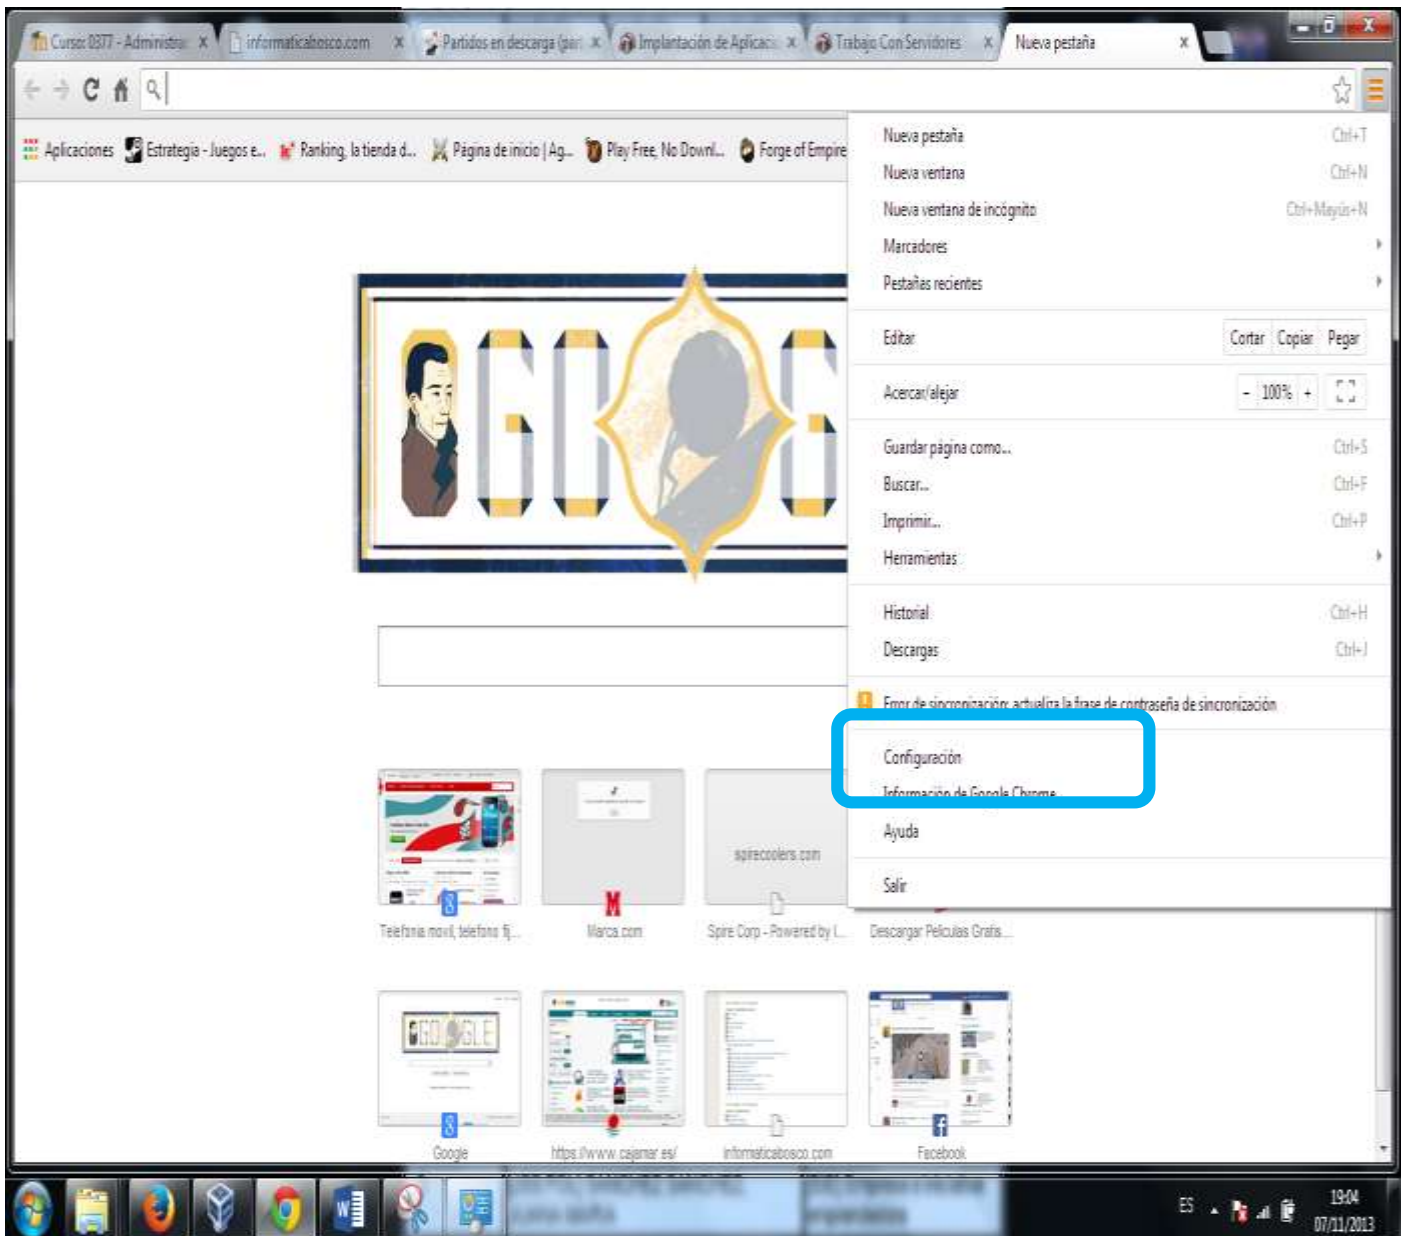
Curso 0377 - Administra x | informaticabosco.com x | Partidos en descarga (par x | Implantación de Aplicac x | Trabajo Con Servidores x | Nueva pestaña x

Aplicaciones | Estrategia - Juegos e... | Ranking, la tienda d... | Página de inicio | Ag... | Play Free, No Downl... | Forge of Empire

Nueva pestaña Ctrl+T
Nueva ventana Ctrl+N
Nueva ventana de incógnito Ctrl+Mayús+N
Marcadores
Pestañas recientes

Editar Cortar Copiar Pegar

Acercar/alejar - 100% +

Guardar página como... Ctrl+S
Buscar... Ctrl+F
Imprimir... Ctrl+P
Herramientas

Historial Ctrl+H
Descargas Ctrl+J

Error de sincronización: actualiza la frase de contraseña de sincronización

Configuración
Información de Google Chrome
Ayuda

Salir

spirecoolers.com

Telefonía movil, telefono fij... | Marca.com | Spire Corp - Powered by I... | Descargar Peliculas Gratis...

Google | https://www.cajamar.es/ | informaticabosco.com | Facebook

ES 19:04 07/11/2013